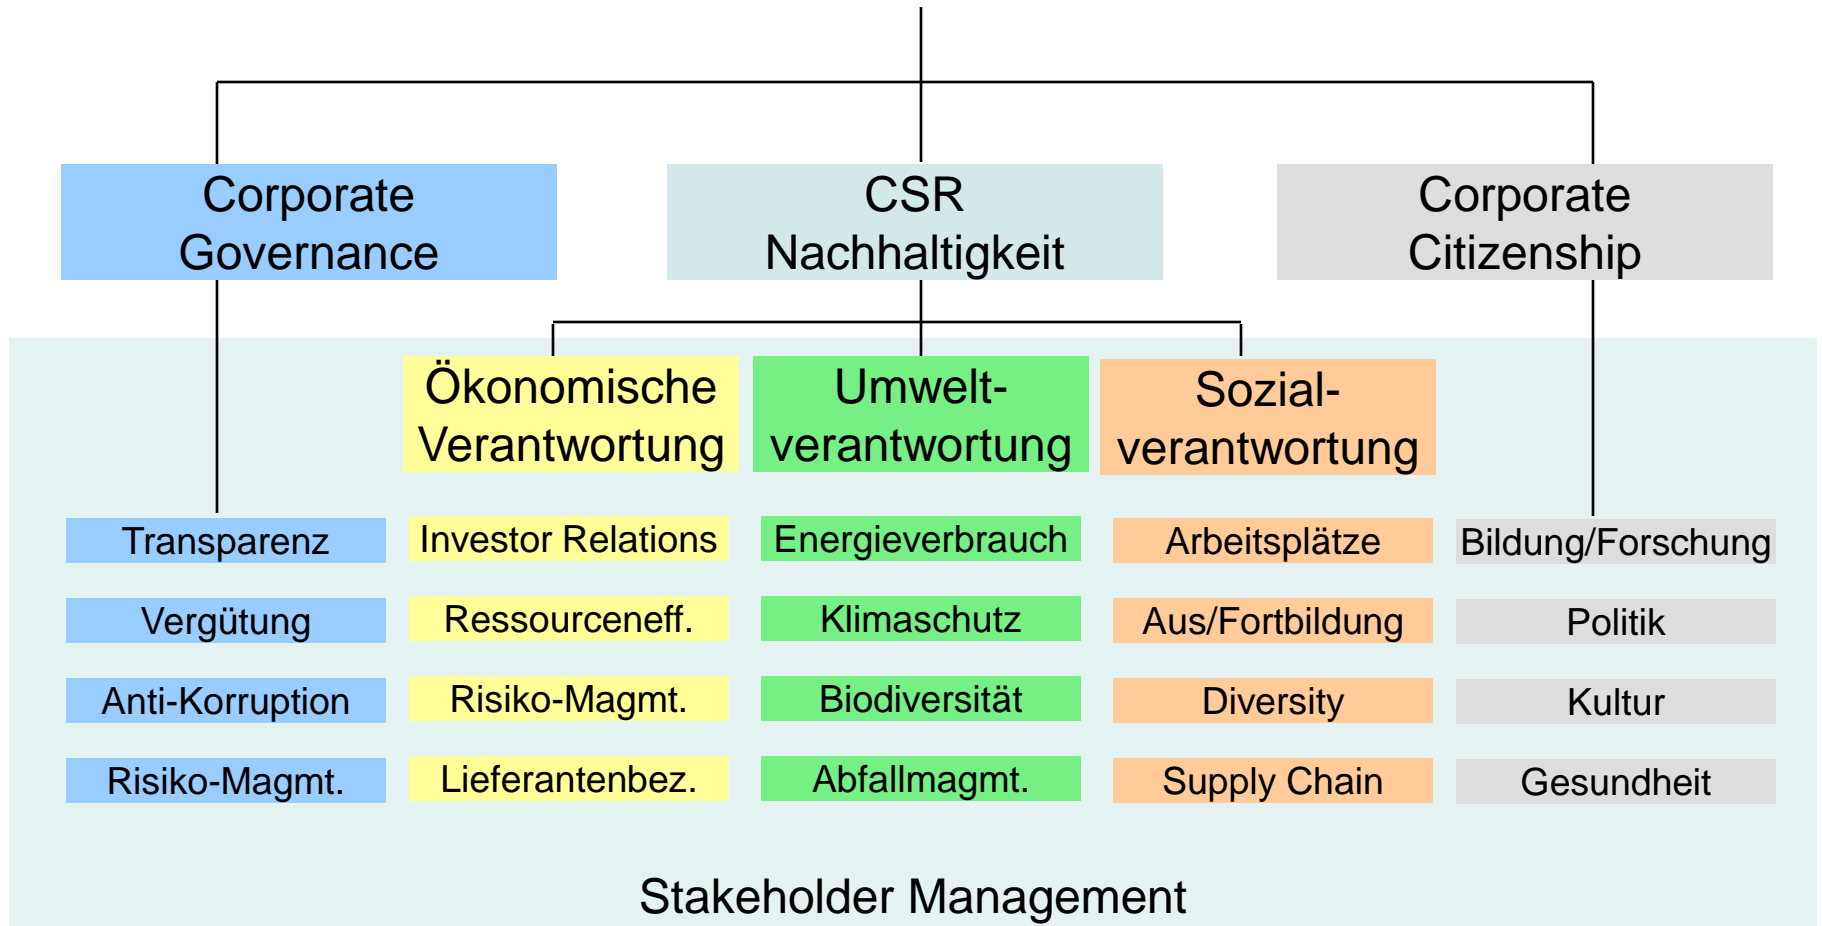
Corporate Governance

CSR Nachhaltigkeit

Corporate Citizenship

Ökonomische Verantwortung

Umweltverantwortung

Sozialverantwortung

Transparenz
Vergütung
Anti-Korruption
Risiko-Magmt.

Investor Relations
Ressourceneff.
Risiko-Magmt.
Lieferantenbez.

Energieverbrauch
Klimaschutz
Biodiversität
Abfallmagmt.

Arbeitsplätze
Aus/Fortbildung
Diversity
Supply Chain

Bildung/Forschung
Politik
Kultur
Gesundheit

Stakeholder Management